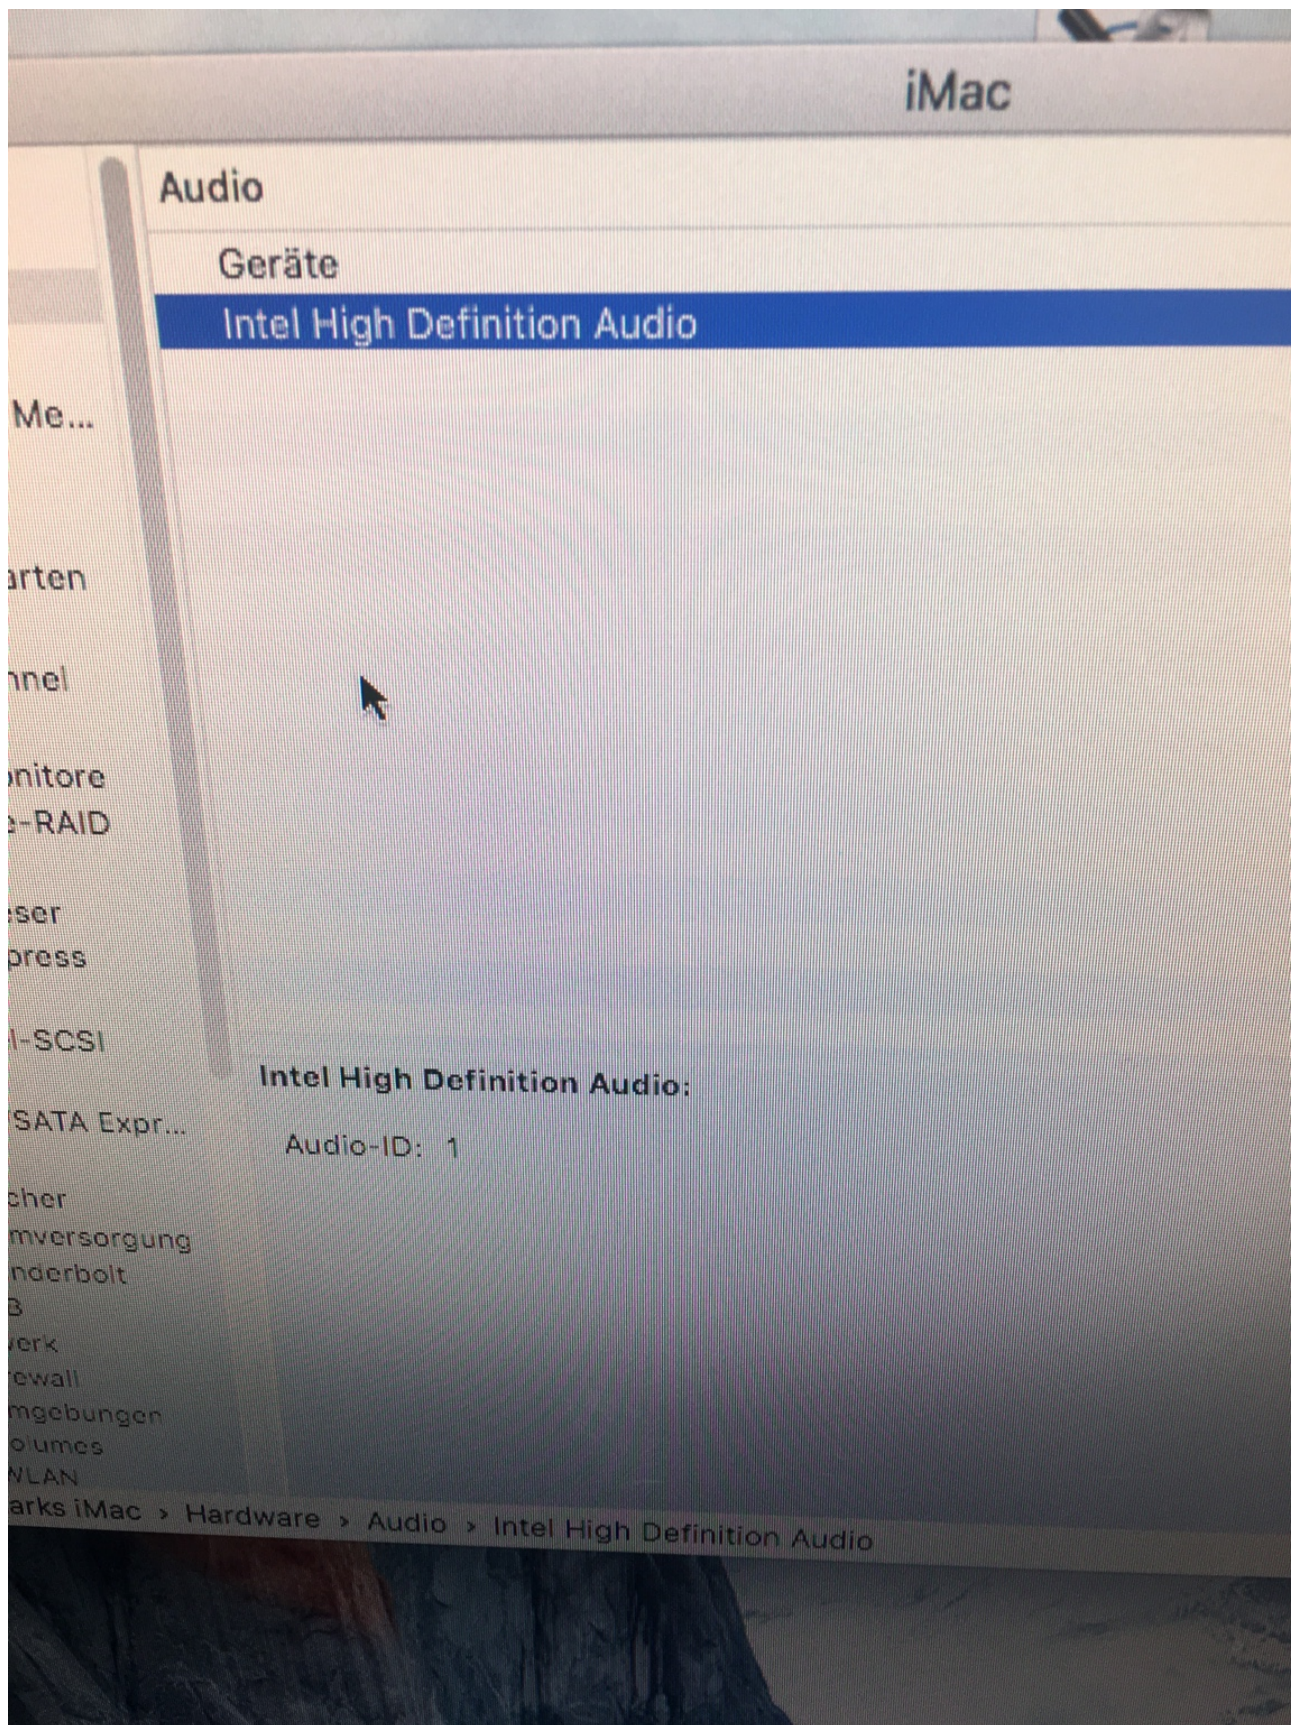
iMac

Me...

arten

nnel

onitore
e-RAID

eser
press

I-SCSI

SATA Expr...

cher
mversorgung
nderbolt
B
verk
ewall
mgebungen
olumes
WLAN

Audio

Geräte

Intel High Definition Audio

Intel High Definition Audio:

Audio-ID: 1

arks iMac › Hardware › Audio › Intel High Definition Audio